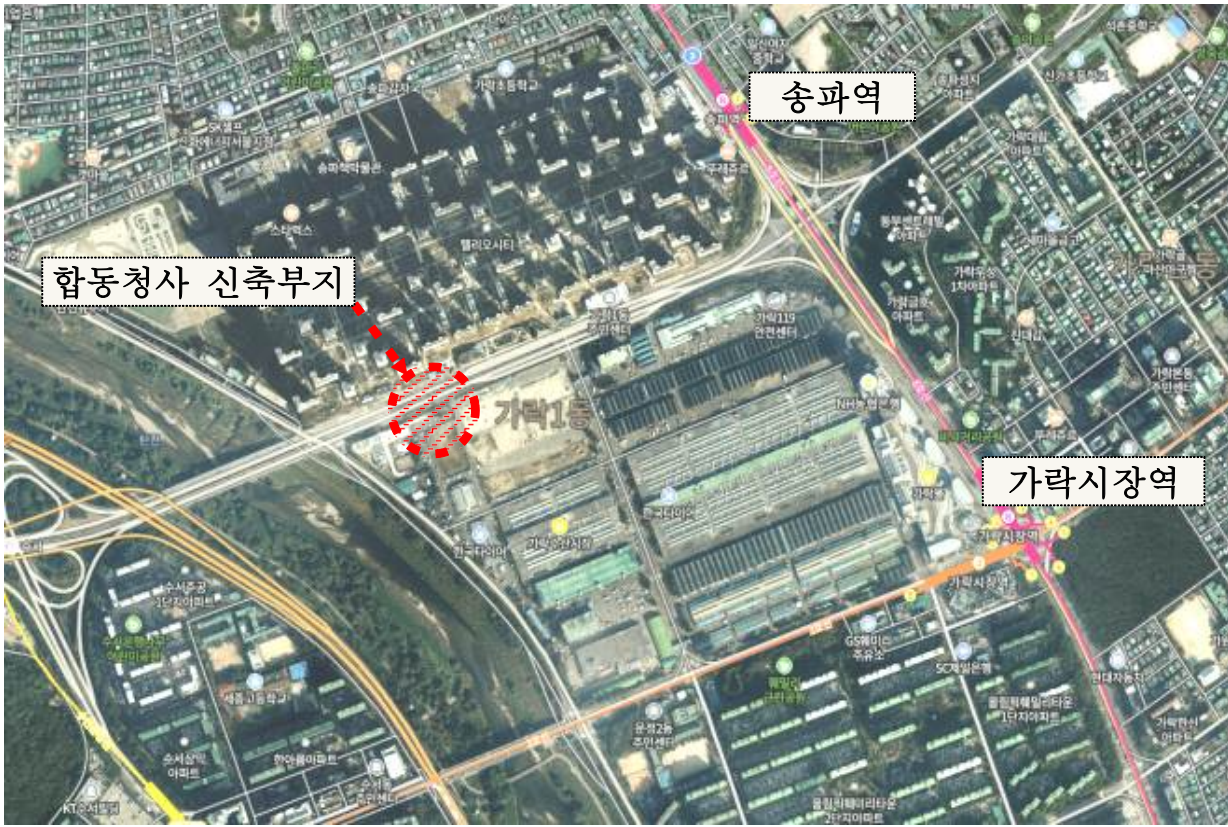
송파역

합동청사 신축부지

가락1동

가락시장역

송파책박물관

스타벅스

헬리오시티

가락1동 주민센터

가락119 안전센터

NH농협은행

가락우성1차아파트

가락금호아파트

가락본동 주민센터

가락2동

수서주공1단지아파트

세곡고등학교

수서삼익아파트

한아름아파트

KT수서빌딩

가락시장역

GS에이스주유소

SC제일은행

올림픽훼밀리타운1단지아파트

올림픽훼밀리타운2단지아파트

현대자동차

가락현대아파트

문정2동 주민센터

한국타이어